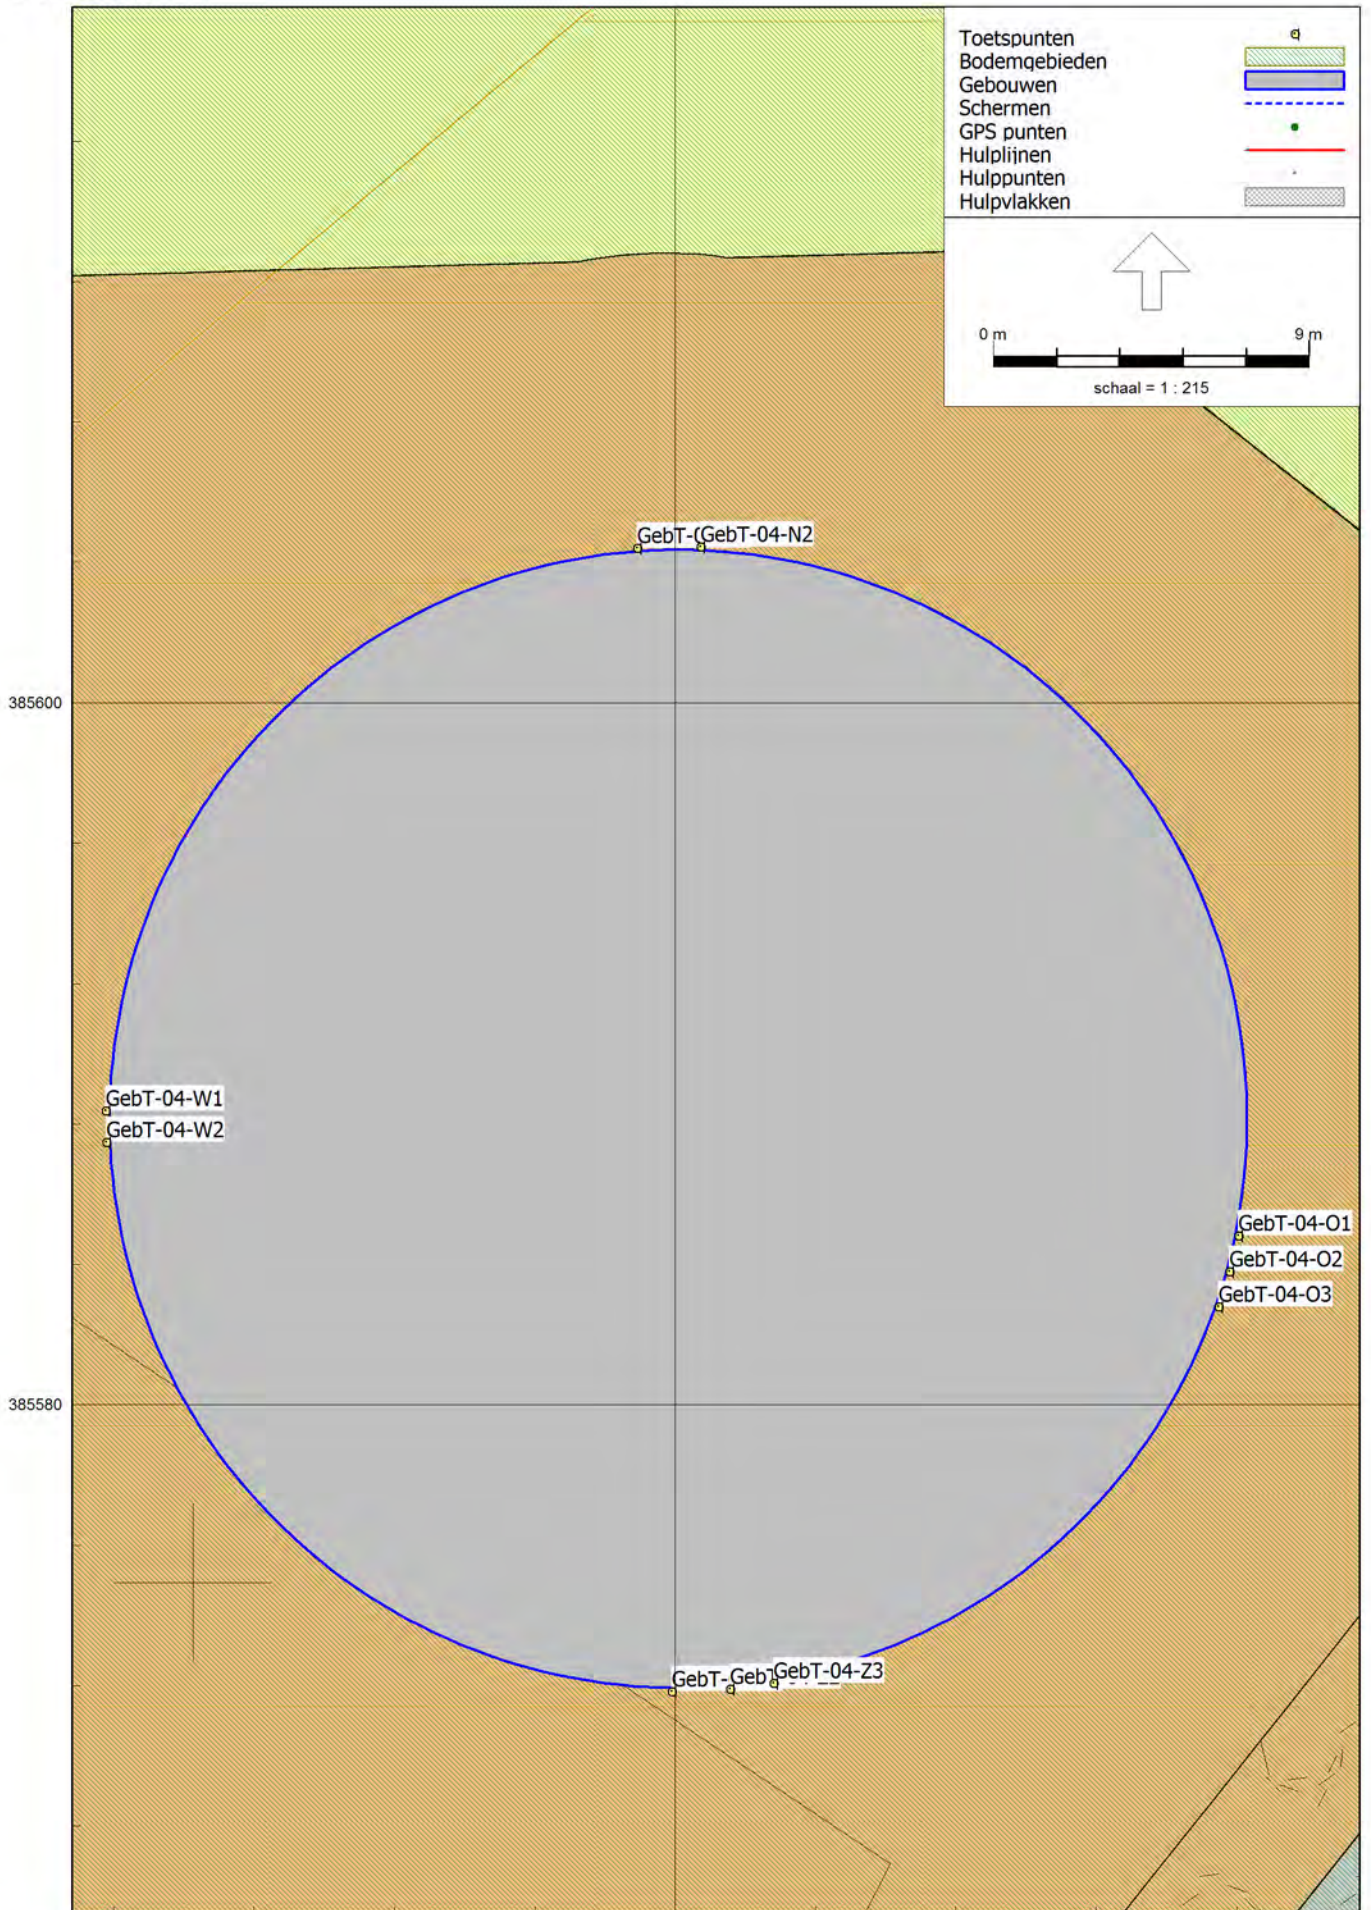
Toetspunten
Bodemgebieden
Gebouwen
Schermen
GPS punten
Hulplijnen
Hulppunten
Hulpvlakken

0 m
9 m
schaal = 1 : 215

GebT-(GebT-04-N2

385600

GebT-04-W1
GebT-04-W2

GebT-04-O1
GebT-04-O2
GebT-04-O3

385580

GebT-GebTGebT-04-Z3